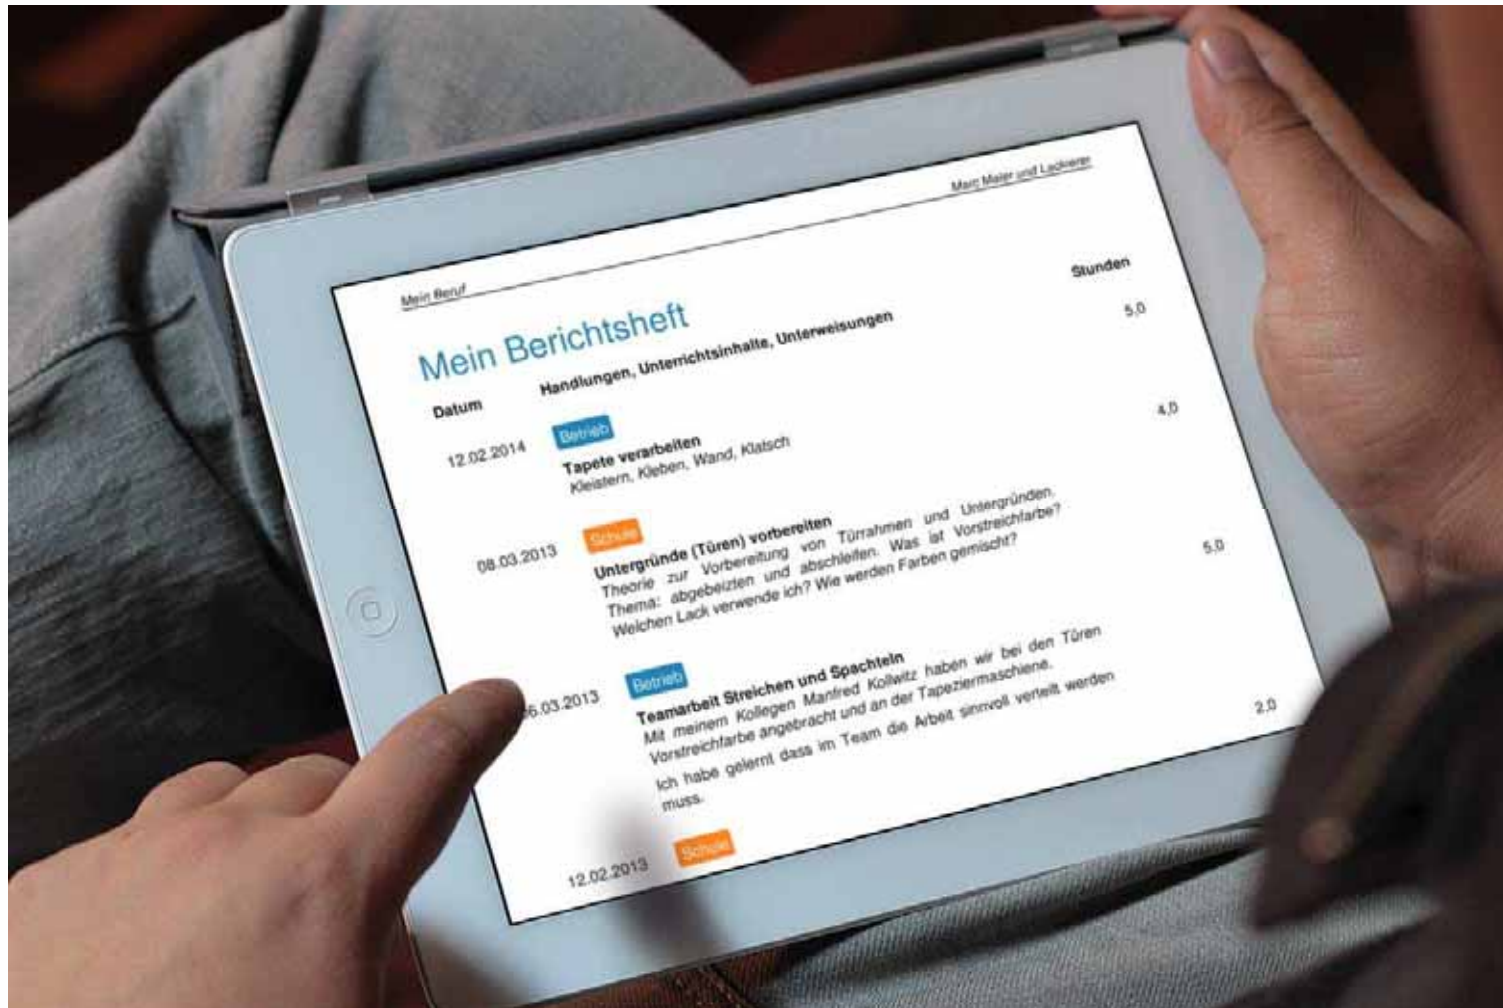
Mein Beruf

Marc Meier und Lackierer

Mein Berichtsheft

| Datum | Handlungen, Unterrichtsinhalte, Unterweisungen | Stunden |
|---|---|---|
| 12.02.2014 | Betrieb **Tapete verarbeiten** Kleistern, Kleben, Wand, Klatsch | 5,0 |
| 08.03.2013 | Schule **Untergründe (Türen) vorbereiten** Theorie zur Vorbereitung von Türrahmen und Untergründen. Thema: abgebeizten und abschleifen. Was ist Vorstreichfarbe? Welchen Lack verwende ich? Wie werden Farben gemischt? | 4,0 |
| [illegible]6.03.2013 | Betrieb **Teamarbeit Streichen und Spachteln** Mit meinem Kollegen Manfred Kollwitz haben wir bei den Türen Vorstreichfarbe angebracht und an der Tapeziermaschiene. Ich habe gelernt dass im Team die Arbeit sinnvoll verteilt werden muss. | 5,0 |
| 12.02.2013 | Schule | 2,0 |